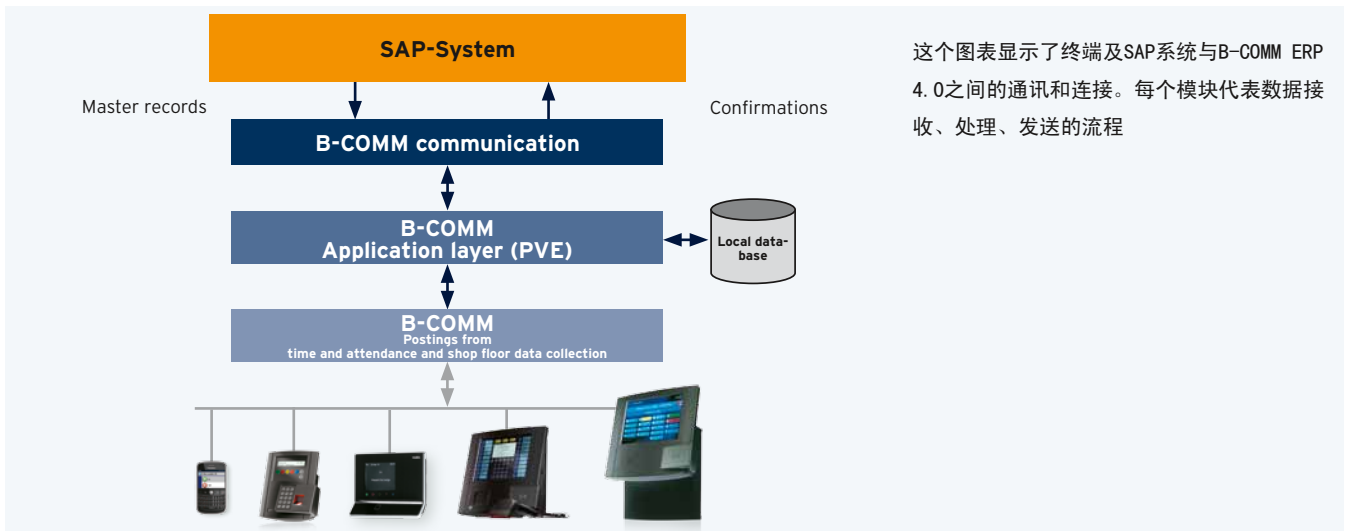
SAP-System

Master records

Confirmations

B-COMM communication

B-COMM
Application layer (PVE)

Local database

B-COMM
Postings from
time and attendance and shop floor data collection

这个图表显示了终端及SAP系统与B-COMM ERP 4.0之间的通讯和连接。每个模块代表数据接收、处理、发送的流程